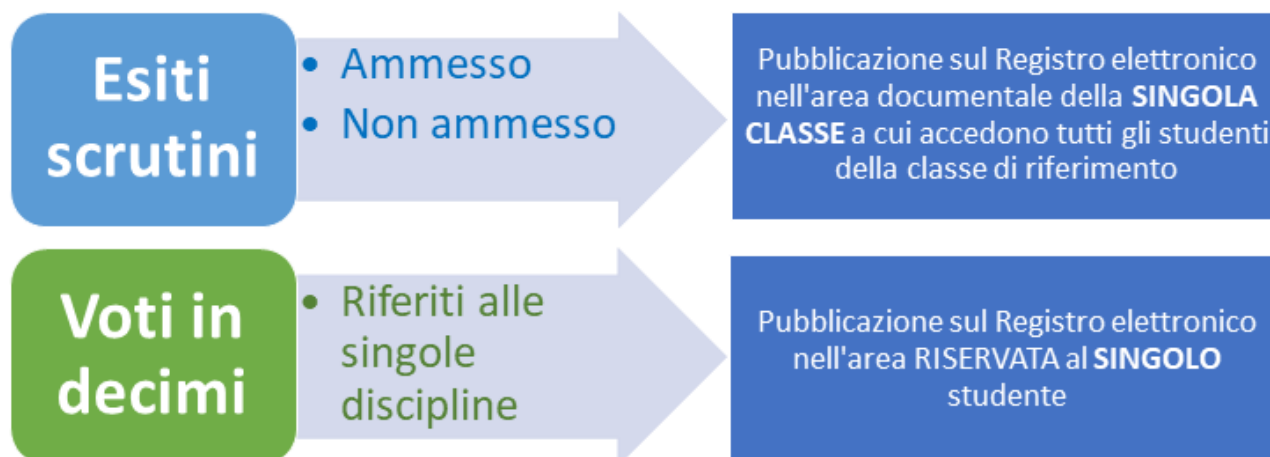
Esiti scrutini

• Ammesso
• Non ammesso

Pubblicazione sul Registro elettronico nell'area documentale della SINGOLA CLASSE a cui accedono tutti gli studenti della classe di riferimento

Voti in decimi

• Riferiti alle singole discipline

Pubblicazione sul Registro elettronico nell'area RISERVATA al SINGOLO studente